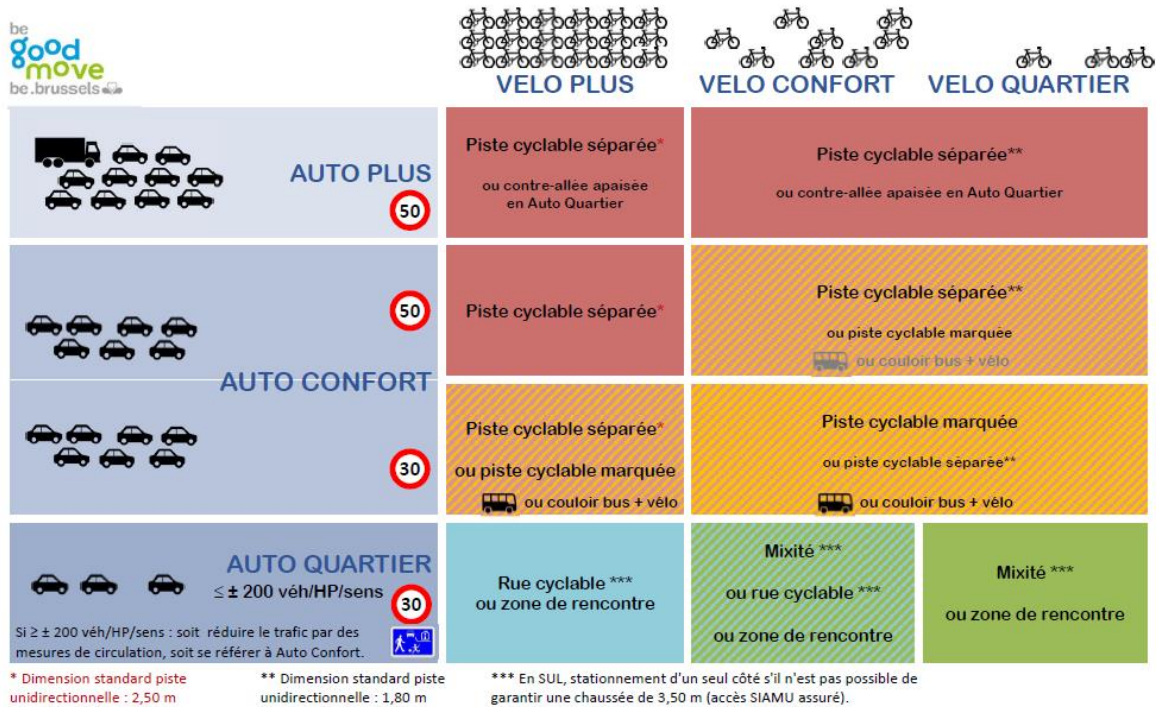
be good move
be.brussels

| | VELO PLUS | VELO CONFORT | VELO QUARTIER |
|---|---|---|---|
| AUTO PLUS 50 | Piste cyclable séparée* ou contre-allée apaisée en Auto Quartier | Piste cyclable séparée** ou contre-allée apaisée en Auto Quartier | |
| AUTO CONFORT 50 | Piste cyclable séparée* | Piste cyclable séparée** ou piste cyclable marquée ou couloir bus + vélo | |
| AUTO CONFORT 30 | Piste cyclable séparée* ou piste cyclable marquée ou couloir bus + vélo | Piste cyclable marquée ou piste cyclable séparée** ou couloir bus + vélo | |
| AUTO QUARTIER ≤ ± 200 véh/HP/sens 30 | Rue cyclable *** ou zone de rencontre | Mixité *** ou rue cyclable *** ou zone de rencontre | Mixité *** ou zone de rencontre |

Si ≥ ± 200 véh/HP/sens : soit réduire le trafic par des mesures de circulation, soit se référer à Auto Confort.

* Dimension standard piste unidirectionnelle : 2,50 m

** Dimension standard piste unidirectionnelle : 1,80 m

*** En SUL, stationnement d'un seul côté s'il n'est pas possible de garantir une chaussée de 3,50 m (accès SIAMU assuré).